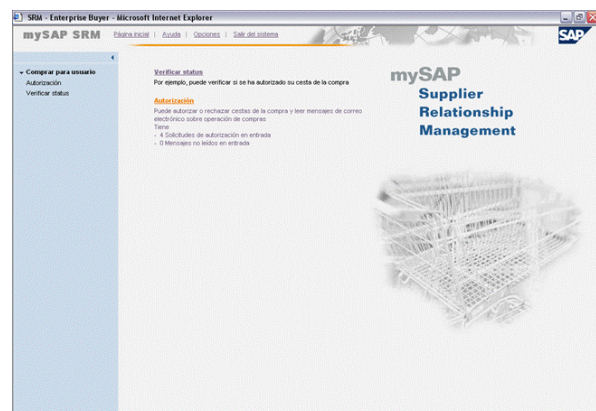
SRM - Enterprise Buyer - Microsoft Internet Explorer

mySAP SRM | Página inicial | Ayuda | Opciones | Salir del sistema

SAP

Comprar para usuario
Autorización
Verificar status

Verificar status
Por ejemplo, puede verificar si se ha autorizado su cesta de la compra

Autorización
Puede autorizar o rechazar cestas de la compra y leer mensajes de correo electrónico sobre operación de compras
Tiene
- 4 Solicitudes de autorización en entrada
- 0 Mensajes no leídos en entrada

mySAP
Supplier
Relationship
Management